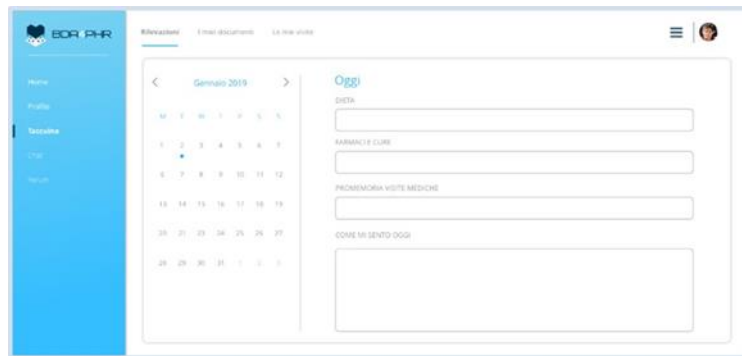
EDRI PHR

Home
Profilo
Taccuino
Chat
Forum

Rilevazioni   E-mail documenti   Le mie visite

Gennaio 2019

| M | T | W | T | F | S | S |
|---|---|---|---|---|---|---|
| 1 | 2 | 3 | 4 | 5 | 6 | 7 |
| 8 | 7 | 8 | 9 | 10 | 11 | 12 |
| 13 | 14 | 15 | 16 | 17 | 18 | 19 |
| 20 | 21 | 23 | 24 | 25 | 26 | 27 |
| 28 | 29 | 30 | 31 | 1 | 2 | 3 |

Oggi
DIETA
FARMACI E CURE
PROMEMORIA VISITE MEDICHE
COME MI SENTO OGGI